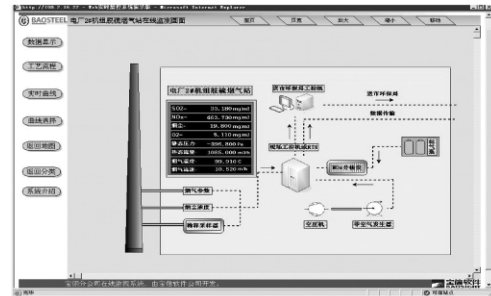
BAOSTEEL 电厂2#机组脱硫烟气站在线监测画面

首页 | 上页 | 后页 | 打印 | 帮助

数据显示
工艺流程
实时曲线
曲线选择
报表查询
报表分类
系统介绍

电厂2#机组脱硫烟气站

| | |
|---|---|
| SO2= | 33.180mg/m3 |
| NOx= | 463.730mg/m3 |
| 烟尘= | 18.800mg/m3 |
| O2= | 9.710mg/m3 |
| 静态压力= | -298.800 Pa |
| 环境温度= | 1005.000 mbar |
| 烟气温度= | 99.910 C |
| 烟气流速= | 13.520 m/s |

送市环保局工程师站
送市环保局
数据传输
现场工控机MBSE
烟气分析仪
烟气参数
烟尘测量
烟气采样器
空压机
零空气发生器

宝钢分公司在线监测系统，由宝钢软件公司开发。

宝钢软件